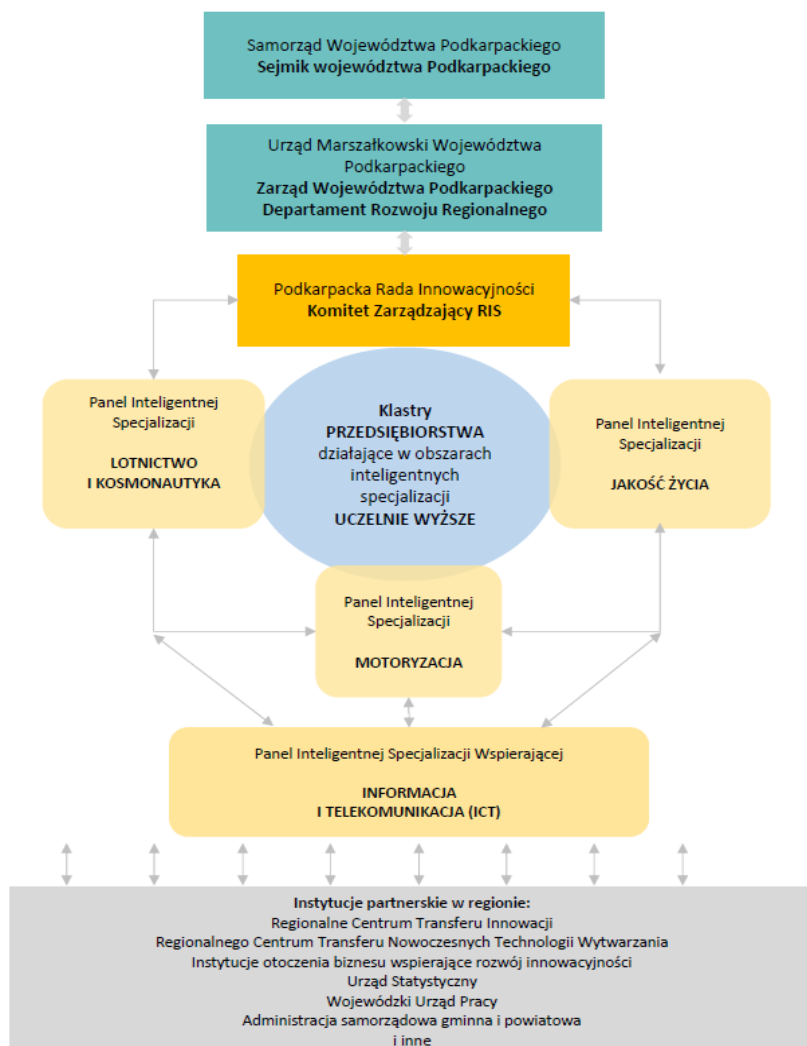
Samorząd Województwa Podkarpackiego
**Sejmik województwa Podkarpackiego**

Urząd Marszałkowski Województwa Podkarpackiego
**Zarząd Województwa Podkarpackiego**
**Departament Rozwoju Regionalnego**

Podkarpacka Rada Innowacyjności
**Komitet Zarządzający RIS**

Panel Inteligentnej Specjalizacji

**LOTNICTWO I KOSMONAUTYKA**

**Klastry**
**PRZEDSIĘBIORSTWA**
działające w obszarach inteligentnych specjalizacji
**UCZELNIE WYŻSZE**

Panel Inteligentnej Specjalizacji

**JAKOŚĆ ŻYCIA**

Panel Inteligentnej Specjalizacji

**MOTORYZACJA**

Panel Inteligentnej Specjalizacji Wspierającej

**INFORMACJA I TELEKOMUNIKACJA (ICT)**

**Instytucje partnerskie w regionie:**
Regionalne Centrum Transferu Innowacji
Regionalnego Centrum Transferu Nowoczesnych Technologii Wytwarzania
Instytucje otoczenia biznesu wspierające rozwój innowacyjności
Urząd Statystyczny
Wojewódzki Urząd Pracy
Administracja samorządowa gminna i powiatowa
i inne